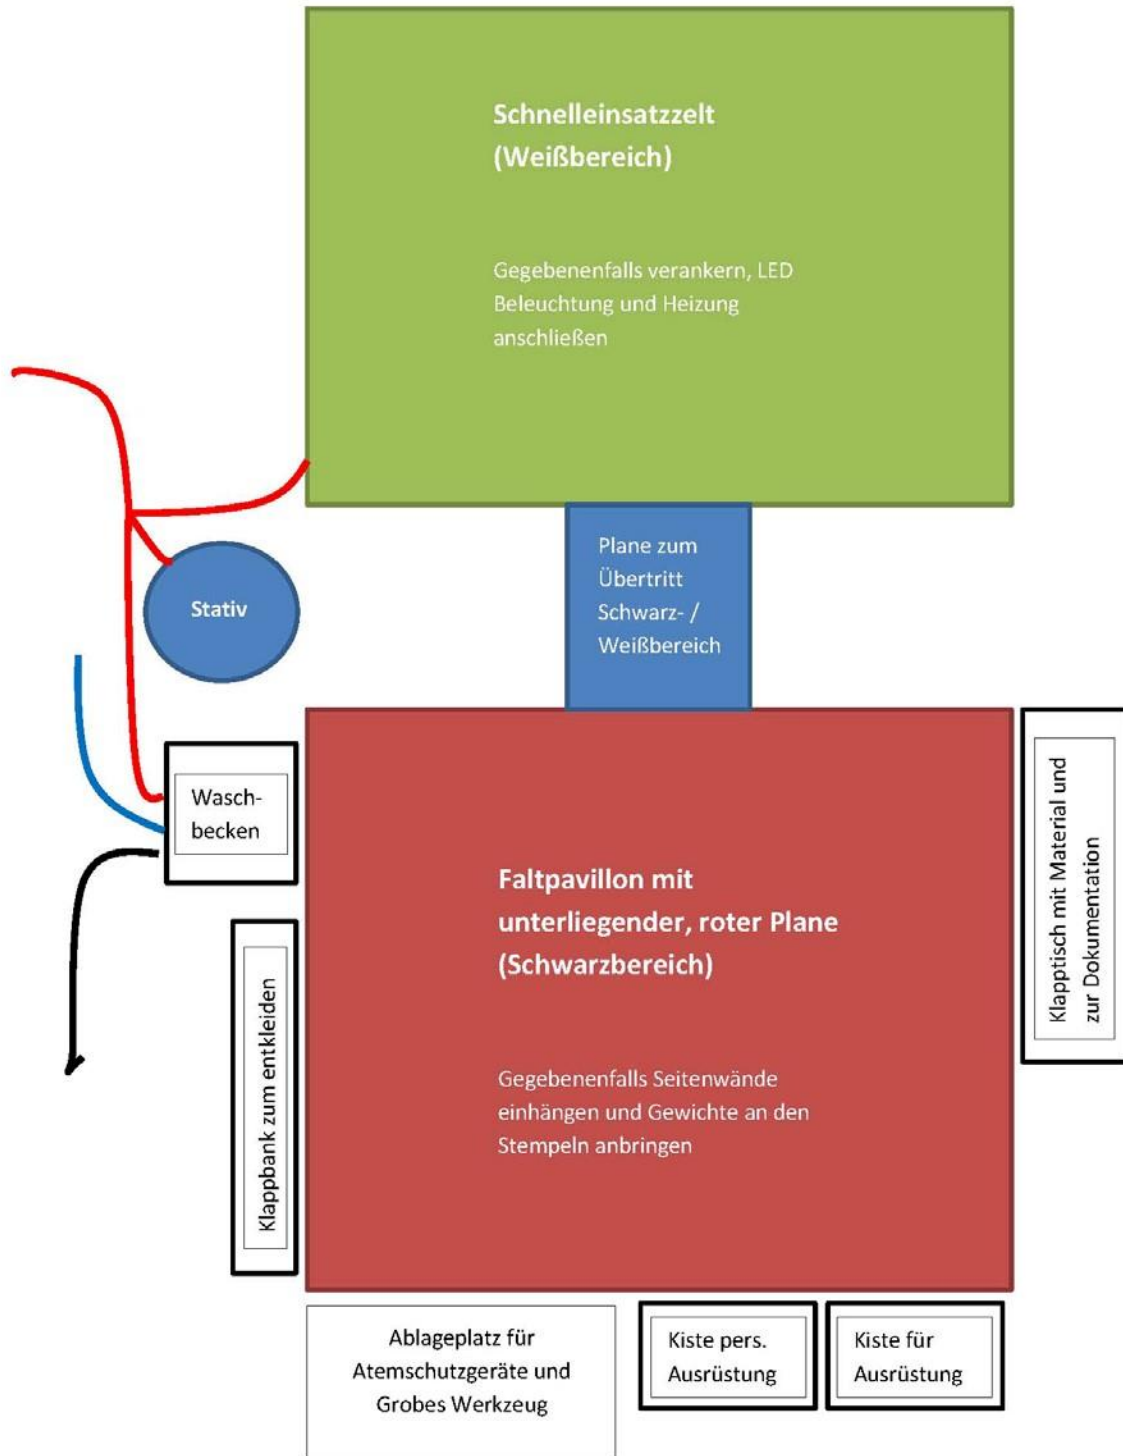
Schnelleinsatzzelt (Weißbereich)

Gegebenenfalls verankern, LED Beleuchtung und Heizung anschließen

Stativ

Plane zum Übertritt Schwarz- / Weißbereich

Wasch-becken

Klappbank zum entkleiden

Faltpavillon mit unterliegender, roter Plane (Schwarzbereich)

Gegebenenfalls Seitenwände einhängen und Gewichte an den Stempeln anbringen

Klapptisch mit Material und zur Dokumentation

Ablageplatz für Atemschutzgeräte und Grobes Werkzeug

Kiste pers. Ausrüstung

Kiste für Ausrüstung